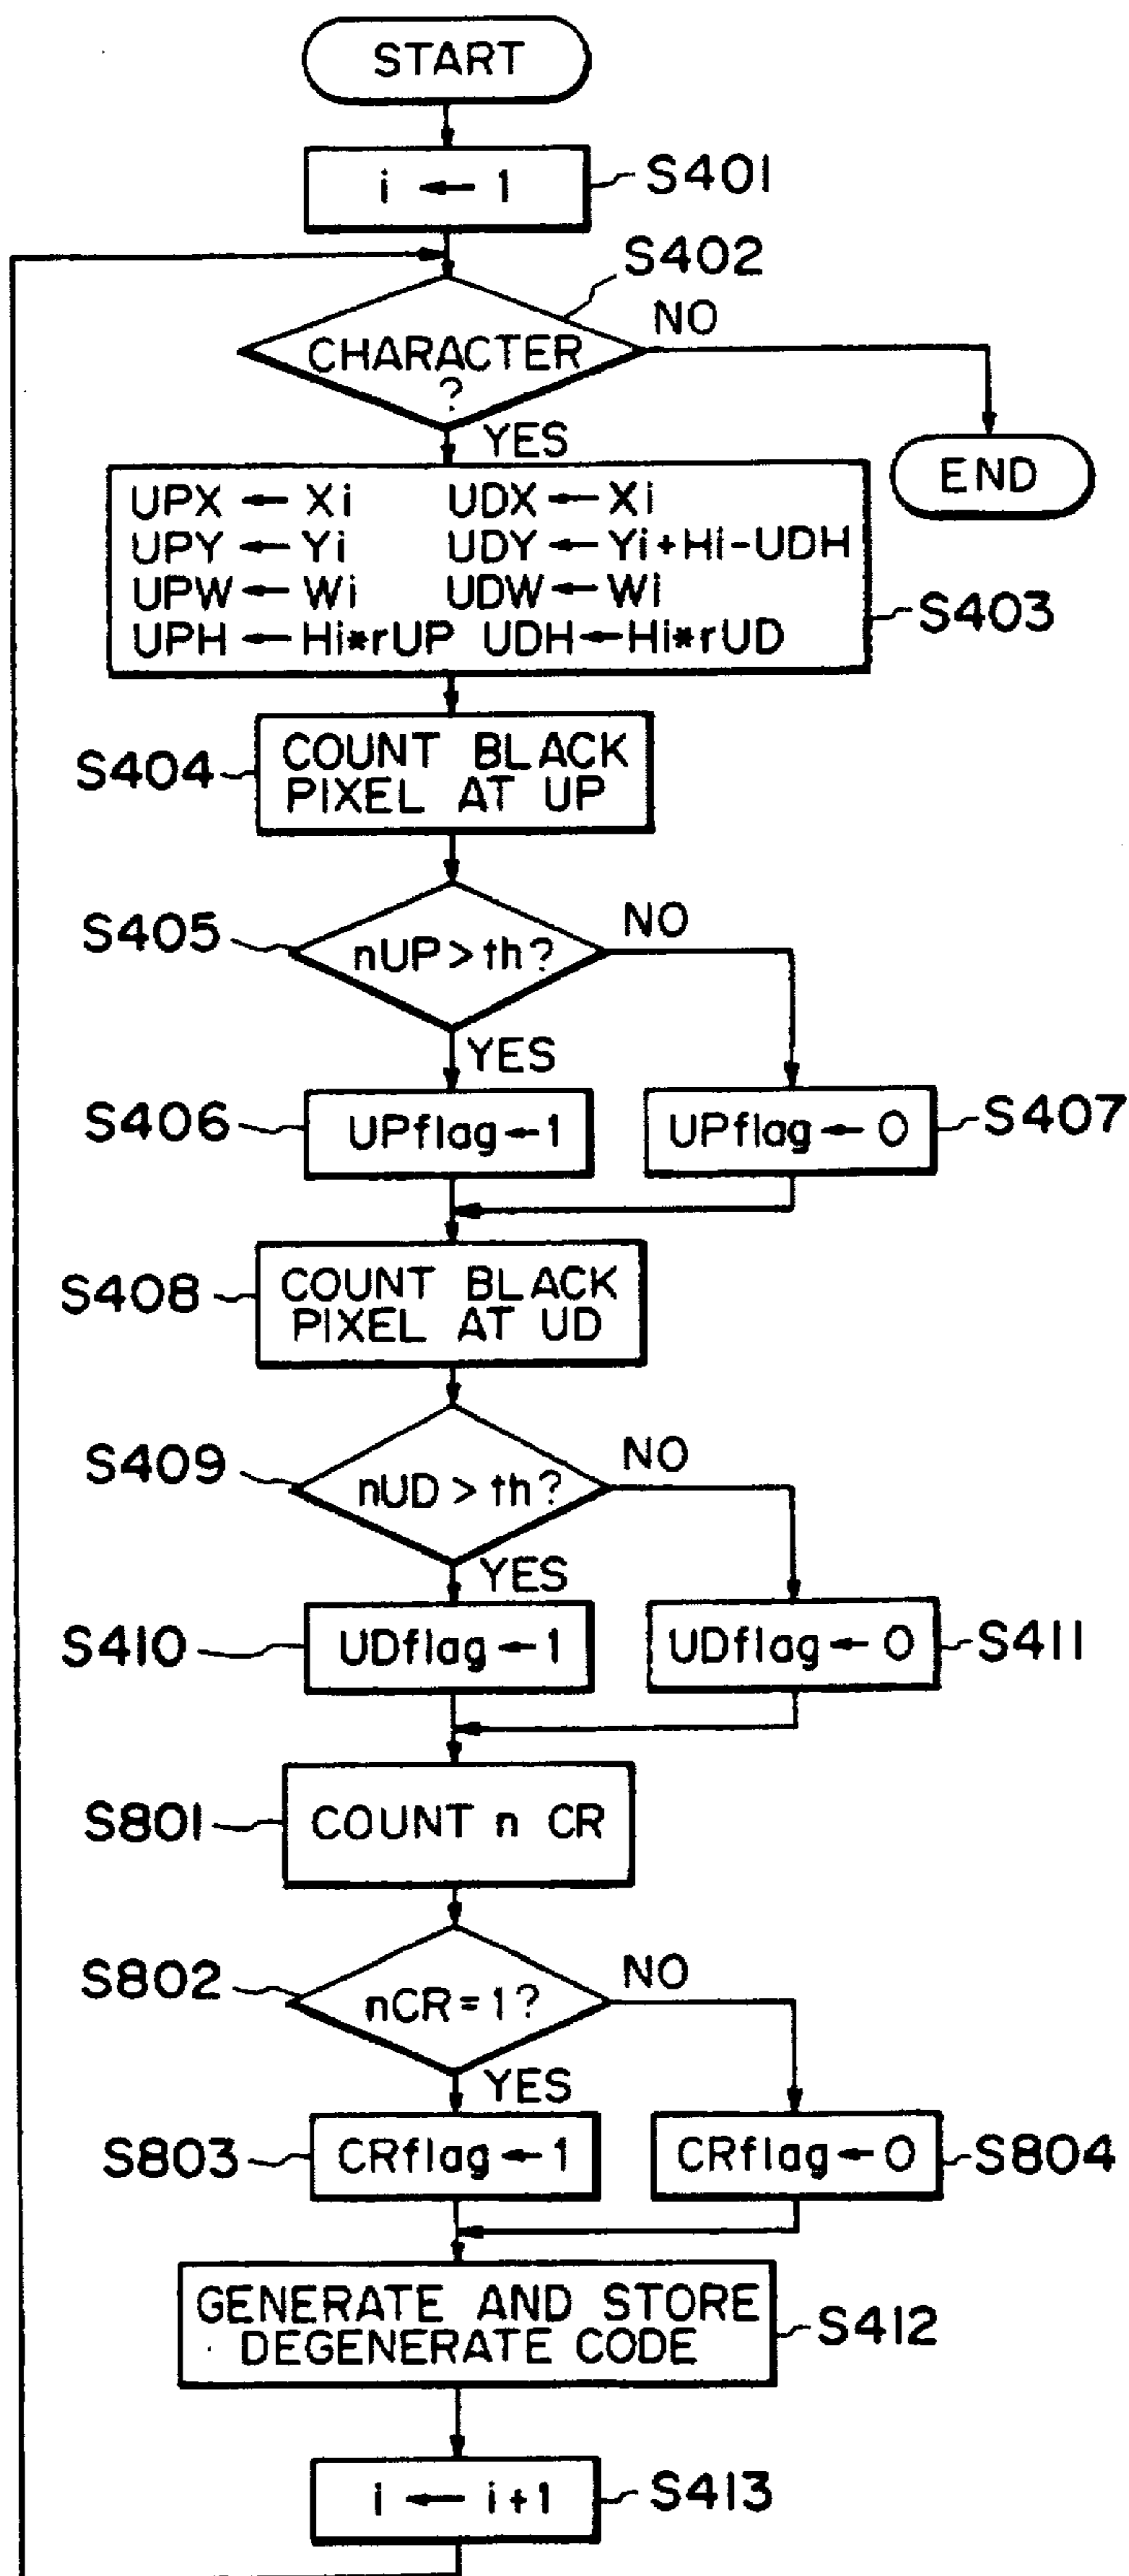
START

$i \leftarrow 1$ S401

S402

CHARACTER ?

NO

END

YES

UPX ← Xi
UPY ← Yi
UPW ← Wi
UPH ← Hi*rUP

UDX ← Xi
UDY ← Yi+Hi-UDH
UDW ← Wi
UDH ← Hi*rUD

S403

S404 COUNT BLACK PIXEL AT UP

S405 nUP > th?

NO

YES

S406 UPflag ← 1

UPflag ← 0 S407

S408 COUNT BLACK PIXEL AT UD

S409 nUD > th?

NO

YES

S410 UDflag ← 1

UDflag ← 0 S411

S801 COUNT n CR

S802 nCR = 1?

NO

YES

S803 CRflag ← 1

CRflag ← 0 S804

GENERATE AND STORE DEGENERATE CODE S412

$i \leftarrow i+1$ S413